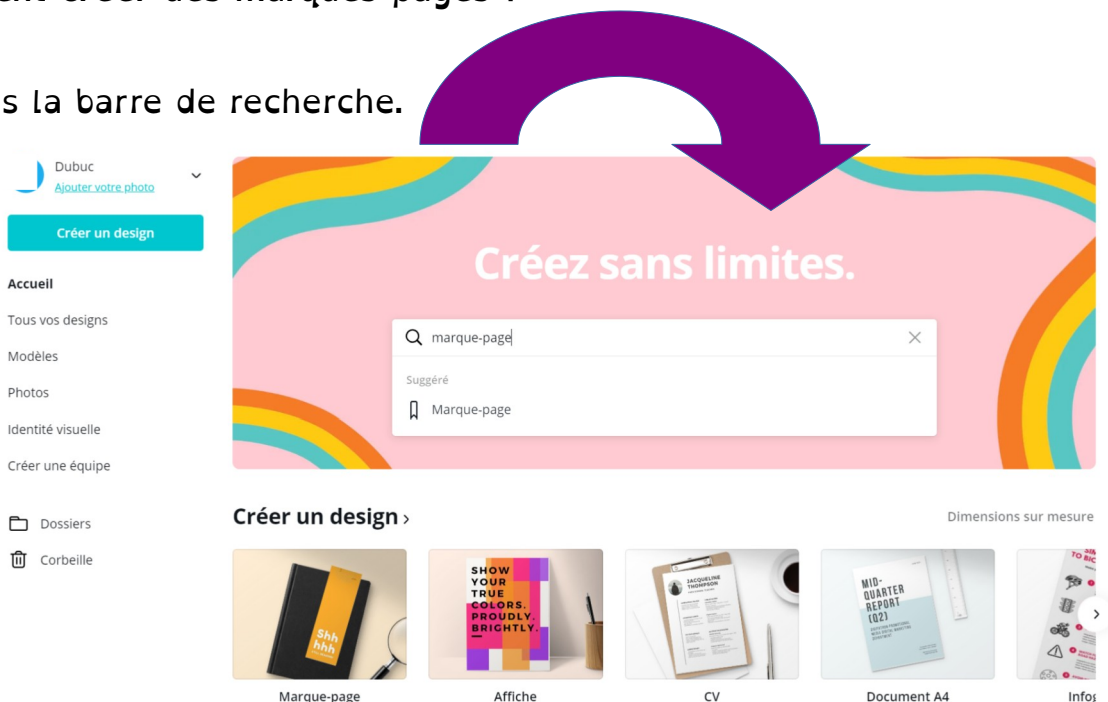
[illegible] créer des marques pages :

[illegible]s la barre de recherche.

Dubuc
Ajouter votre photo

Créer un design

Accueil
Tous vos designs
Modèles
Photos
Identité visuelle
Créer une équipe

Dossiers
Corbeille

Créez sans limites.

marque-page

Suggéré
Marque-page

Créer un design ›

Dimensions sur mesure

Shh hhh

SHOW YOUR TRUE COLORS. PROUDLY. BRIGHTLY.

JACQUELINE THOMPSON

MID-QUARTER REPORT (Q2)

Marque-page

Affiche

CV

Document A4

Info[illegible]